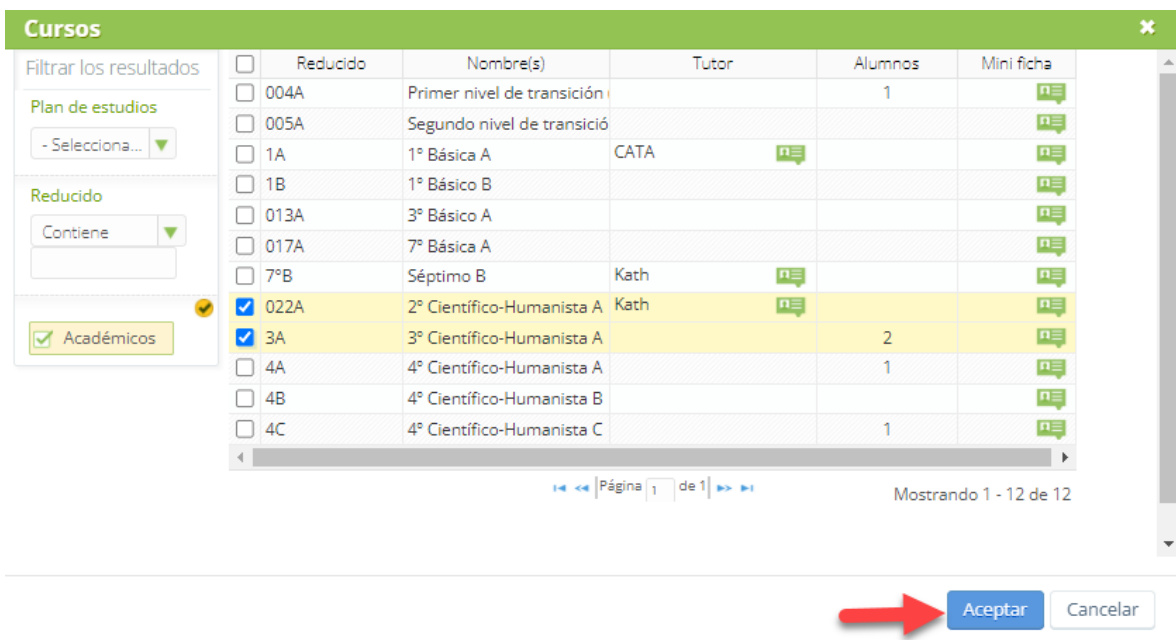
Cursos

Filtrar los resultados

Plan de estudios

- Selecciona...

Reducido

Contiene

Académicos

| | Reducido | Nombre(s) | Tutor | Alumnos | Mini ficha |
|---|---|---|---|---|---|
| | 004A | Primer nivel de transición | | 1 | |
| | 005A | Segundo nivel de transició | | | |
| | 1A | 1° Básica A | CATA | | |
| | 1B | 1° Básico B | | | |
| | 013A | 3° Básico A | | | |
| | 017A | 7° Básica A | | | |
| | 7°B | Séptimo B | Kath | | |
| | 022A | 2° Científico-Humanista A | Kath | | |
| | 3A | 3° Científico-Humanista A | | 2 | |
| | 4A | 4° Científico-Humanista A | | 1 | |
| | 4B | 4° Científico-Humanista B | | | |
| | 4C | 4° Científico-Humanista C | | 1 | |

Página 1 de 1

Mostrando 1 - 12 de 12

Aceptar

Cancelar